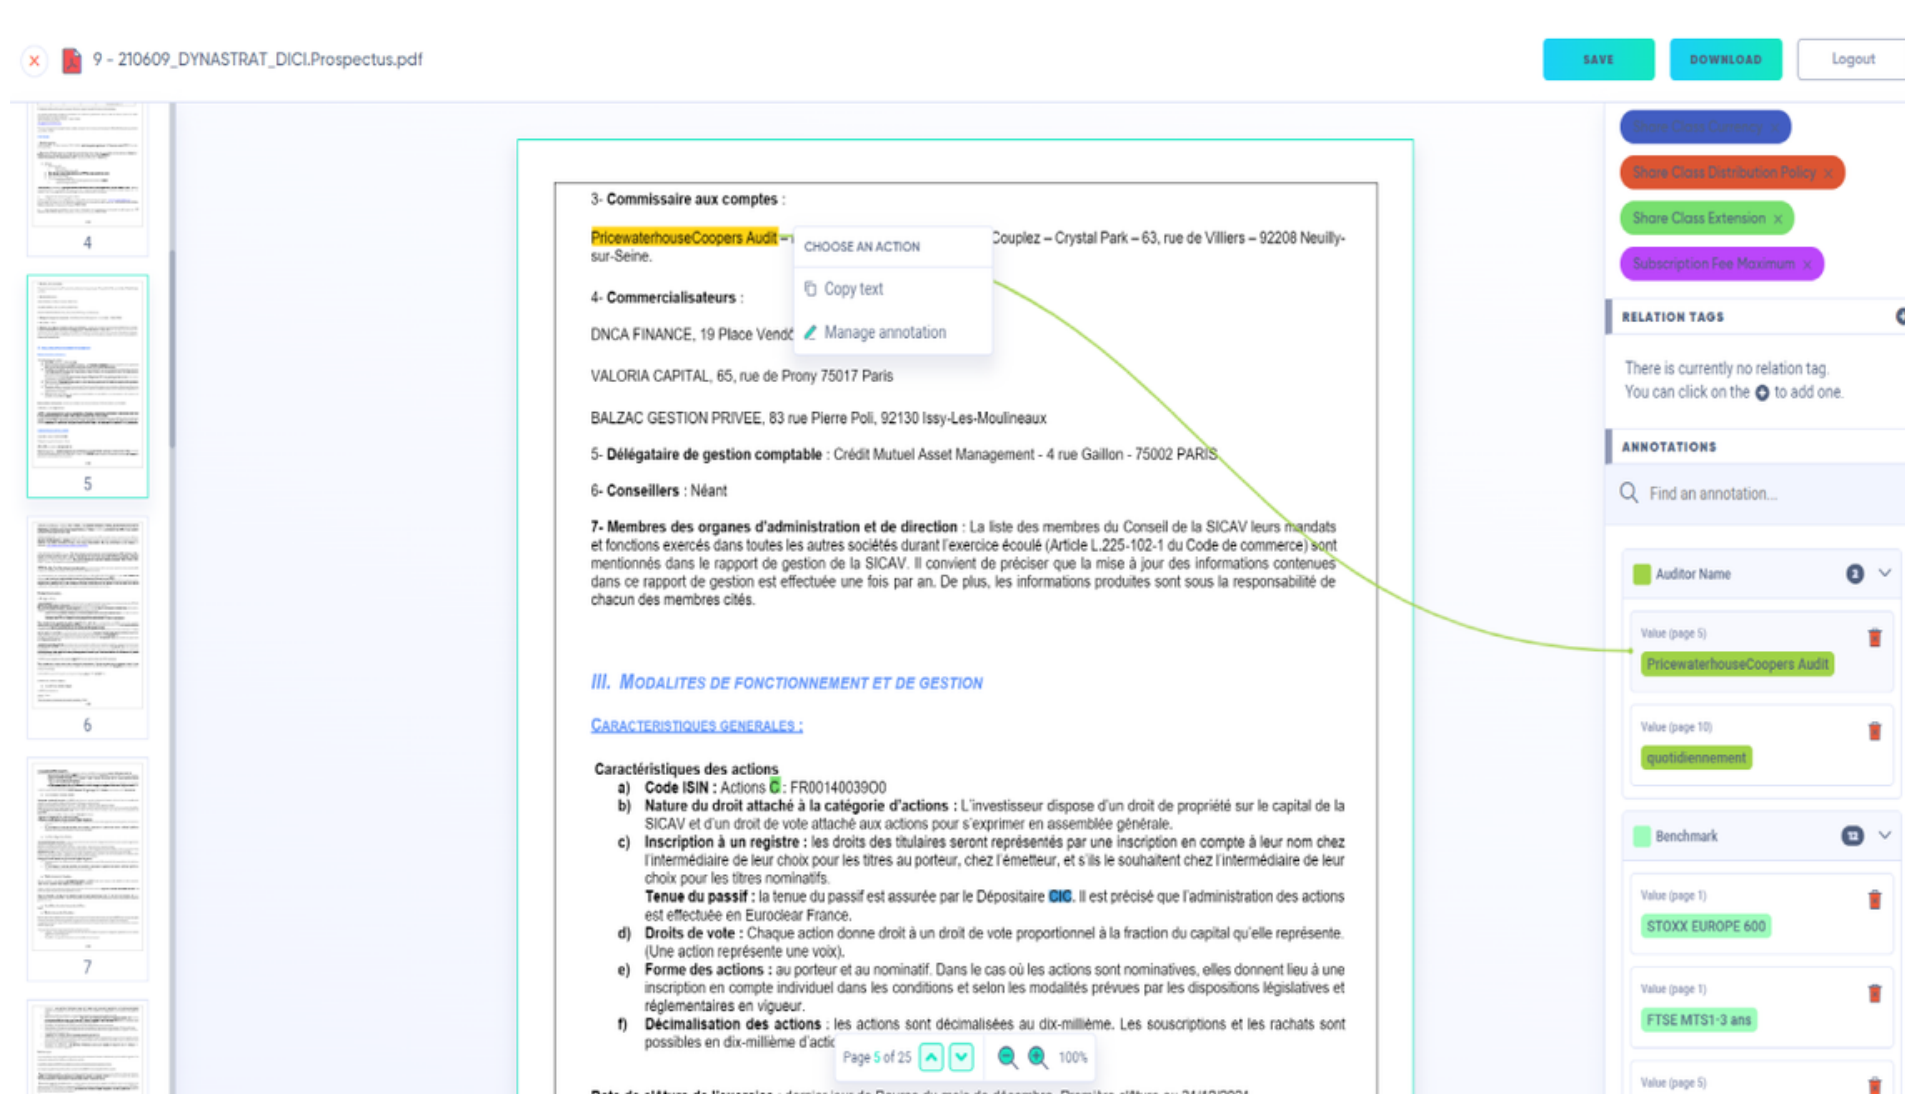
9 - 210609_DYNASTRAT_DICI.Prospectus.pdf

SAVE DOWNLOAD Logout

4

5

6

7

3- **Commissaire aux comptes** :

PricewaterhouseCoopers Audit – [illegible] Couplez – Crystal Park – 63, rue de Villiers – 92208 Neuilly-sur-Seine.

CHOOSE AN ACTION

Copy text

Manage annotation

4- **Commercialisateurs** :

DNCA FINANCE, 19 Place Vendô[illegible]

VALORIA CAPITAL, 65, rue de Prony 75017 Paris

BALZAC GESTION PRIVEE, 83 rue Pierre Poli, 92130 Issy-Les-Moulineaux

5- **Délégataire de gestion comptable** : Crédit Mutuel Asset Management - 4 rue Gaillon - 75002 PARIS

6- **Conseillers** : Néant

7- **Membres des organes d'administration et de direction** : La liste des membres du Conseil de la SICAV leurs mandats et fonctions exercés dans toutes les autres sociétés durant l'exercice écoulé (Article L.225-102-1 du Code de commerce) sont mentionnés dans le rapport de gestion de la SICAV. Il convient de préciser que la mise à jour des informations contenues dans ce rapport de gestion est effectuée une fois par an. De plus, les informations produites sont sous la responsabilité de chacun des membres cités.

III. MODALITES DE FONCTIONNEMENT ET DE GESTION

CARACTERISTIQUES GENERALES :

**Caractéristiques des actions**
a) **Code ISIN :** Actions C : FR0014003900
b) **Nature du droit attaché à la catégorie d'actions :** L'investisseur dispose d'un droit de propriété sur le capital de la SICAV et d'un droit de vote attaché aux actions pour s'exprimer en assemblée générale.
c) **Inscription à un registre :** les droits des titulaires seront représentés par une inscription en compte à leur nom chez l'intermédiaire de leur choix pour les titres au porteur, chez l'émetteur, et s'ils le souhaitent chez l'intermédiaire de leur choix pour les titres nominatifs.
**Tenue du passif :** la tenue du passif est assurée par le Dépositaire CIC. Il est précisé que l'administration des actions est effectuée en Euroclear France.
d) **Droits de vote :** Chaque action donne droit à un droit de vote proportionnel à la fraction du capital qu'elle représente. (Une action représente une voix).
e) **Forme des actions :** au porteur et au nominatif. Dans le cas où les actions sont nominatives, elles donnent lieu à une inscription en compte individuel dans les conditions et selon les modalités prévues par les dispositions législatives et réglementaires en vigueur.
f) **Décimalisation des actions** : les actions sont décimalisées au dix-millième. Les souscriptions et les rachats sont possibles en dix-millième d'acti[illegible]

Page 5 of 25 100%

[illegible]

Share Class Distribution Policy ×

Share Class Extension ×

Subscription Fee Maximum ×

RELATION TAGS

There is currently no relation tag. You can click on the to add one.

ANNOTATIONS

Find an annotation...

Auditor Name 2

Value (page 5)
PricewaterhouseCoopers Audit

Value (page 10)
quotidiennement

Benchmark 12

Value (page 1)
STOXX EUROPE 600

Value (page 1)
FTSE MTS1-3 ans

Value (page 5)